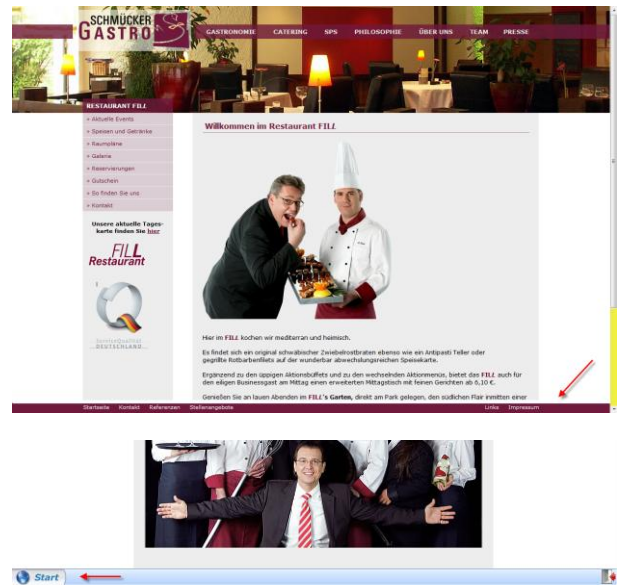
SCHMÜCKER GASTRO

GASTRONOMIE CATERING SPS PHILOSOPHIE ÜBER UNS TEAM PRESSE

RESTAURANT FILL

» Aktuelle Events
» Speisen und Getränke
» Raumpläne
» Galerie
» Reservierungen
» Gutschein
» So finden Sie uns
» Kontakt

Unsere aktuelle Tageskarte finden Sie hier

FILL Restaurant

ServiceQualität DEUTSCHLAND

Willkommen im Restaurant FILL

Hier im FILL kochen wir mediterran und heimisch.

Es findet sich ein original schwäbischer Zwiebelrostbraten ebenso wie ein Antipasti Teller oder gegrillte Rotbarbenfilets auf der wunderbar abwechslungsreichen Speisekarte.

Ergänzend zu den üppigen Aktionsbüffets und zu den wechselnden Aktionsmenüs, bietet das FILL auch für den eiligen Businessgast am Mittag einen erweiterten Mittagstisch mit feinen Gerichten ab 6,10 €.

Genießen Sie an lauen Abenden im FILL's Garten, direkt am Park gelegen, den südlichen Flair inmitten einer

Startseite Kontakt Referenzen Stellenangebote Links Impressum

Start